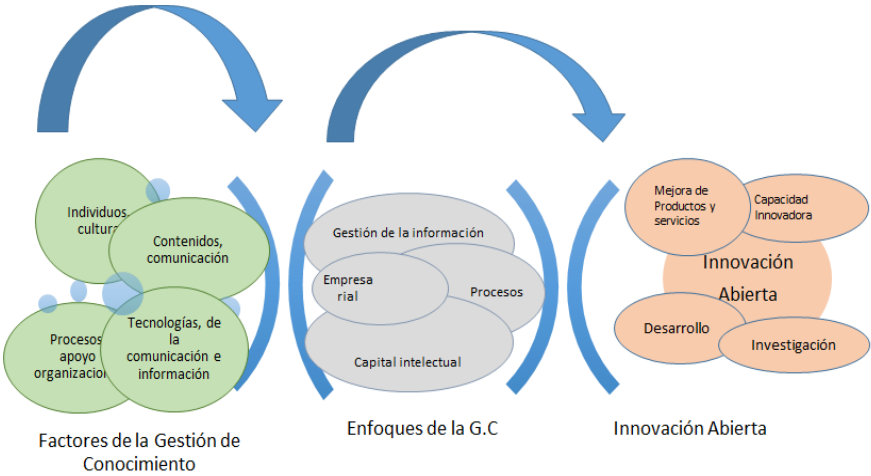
Individuos, cultura

Contenidos, comunicación

Procesos, apoyo organizacional

Tecnologías, de la comunicación e información

Factores de la Gestión de Conocimiento

Gestión de la información

Empresarial

Procesos

Capital intelectual

Enfoques de la G.C

Mejora de Productos y servicios

Capacidad Innovadora

Innovación Abierta

Desarrollo

Investigación

Innovación Abierta